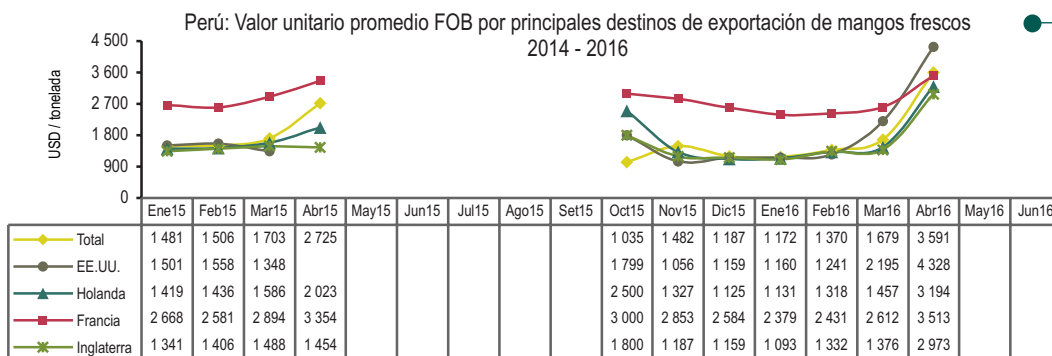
Perú: Valor unitario promedio FOB por principales destinos de exportación de mangos frescos
2014 - 2016

USD / tonelada

4 500
3 600
2 700
1 800
900
0

| | Ene15 | Feb15 | Mar15 | Abr15 | May15 | Jun15 | Jul15 | Ago15 | Set15 | Oct15 | Nov15 | Dic15 | Ene16 | Feb16 | Mar16 | Abr16 | May16 | Jun16 |
|---|---|---|---|---|---|---|---|---|---|---|---|---|---|---|---|---|---|---|
| Total | 1 481 | 1 506 | 1 703 | 2 725 | | | | | | 1 035 | 1 482 | 1 187 | 1 172 | 1 370 | 1 679 | 3 591 | | |
| EE.UU. | 1 501 | 1 558 | 1 348 | | | | | | | 1 799 | 1 056 | 1 159 | 1 160 | 1 241 | 2 195 | 4 328 | | |
| Holanda | 1 419 | 1 436 | 1 586 | 2 023 | | | | | | 2 500 | 1 327 | 1 125 | 1 131 | 1 318 | 1 457 | 3 194 | | |
| Francia | 2 668 | 2 581 | 2 894 | 3 354 | | | | | | 3 000 | 2 853 | 2 584 | 2 379 | 2 431 | 2 612 | 3 513 | | |
| Inglaterra | 1 341 | 1 406 | 1 488 | 1 454 | | | | | | 1 800 | 1 187 | 1 159 | 1 093 | 1 332 | 1 376 | 2 973 | | |